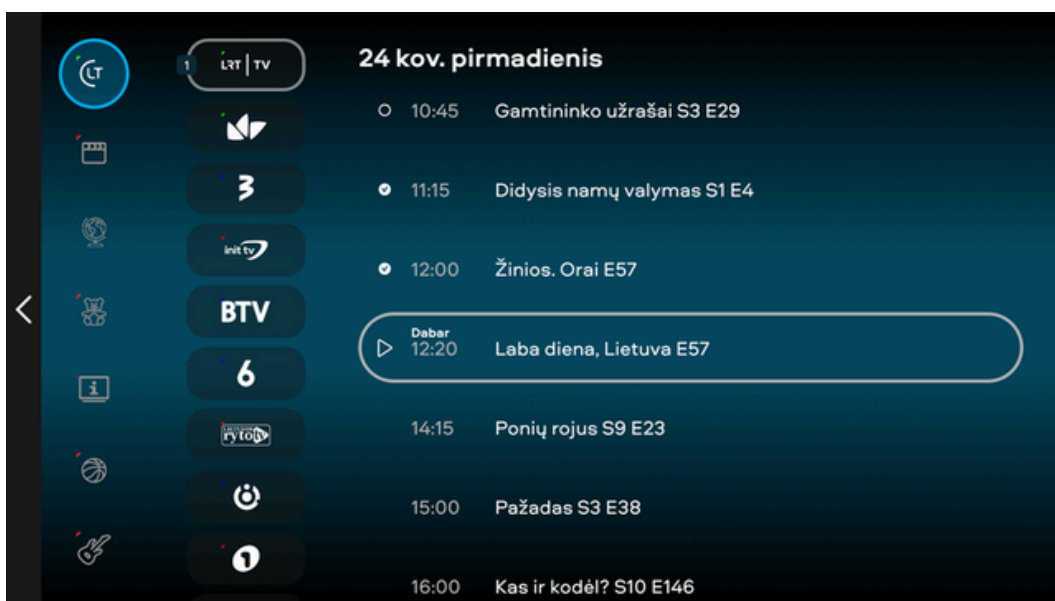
LT

1 LRT | TV

3

init tv

BTV

6

ryto tv

1

24 kov. pirmadienis

10:45 Gamtininko užrašai S3 E29

11:15 Didysis namų valymas S1 E4

12:00 Žinios. Orai E57

Dabar
12:20 Laba diena, Lietuva E57

14:15 Ponių rojus S9 E23

15:00 Pažadas S3 E38

16:00 Kas ir kodėl? S10 E146